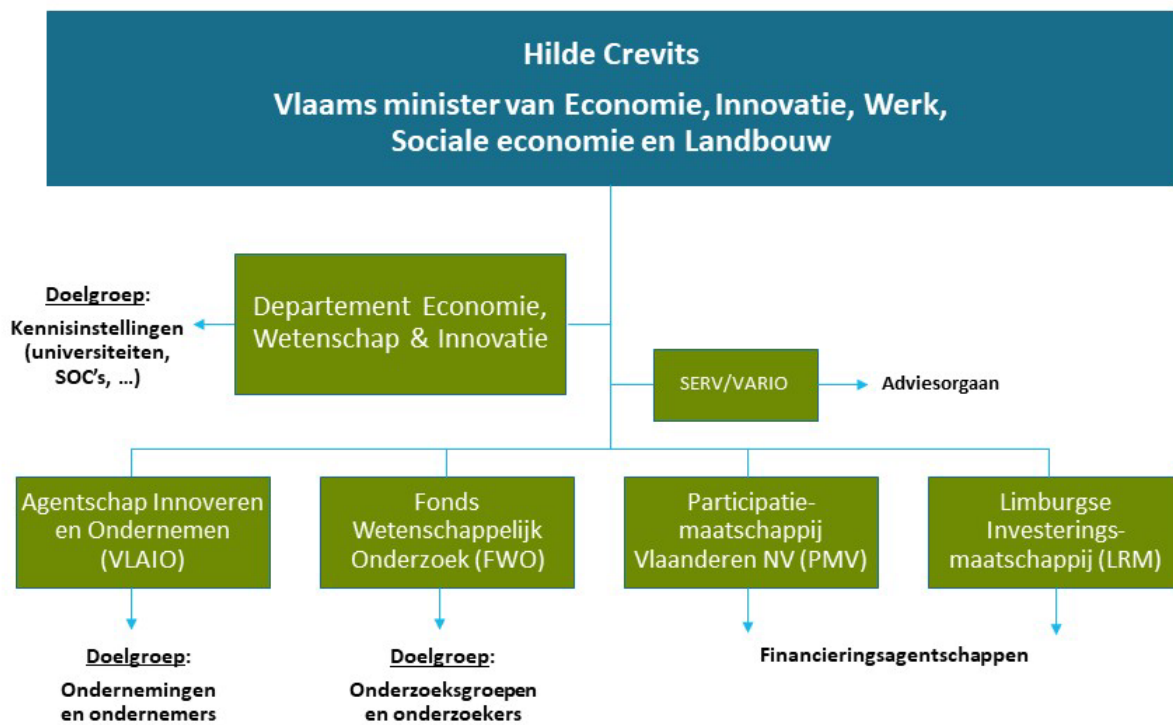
Hilde Crevits

Vlaams minister van Economie, Innovatie, Werk, Sociale economie en Landbouw

Doelgroep:
Kennisinstellingen (universiteiten, SOC's, …)

Departement Economie, Wetenschap & Innovatie

SERV/VARIO

Adviesorgaan

Agentschap Innoveren en Ondernemen (VLAIO)

Fonds Wetenschappelijk Onderzoek (FWO)

Participatiemaatschappij Vlaanderen NV (PMV)

Limburgse Investeringsmaatschappij (LRM)

Doelgroep:
Ondernemingen en ondernemers

Doelgroep:
Onderzoeksgroepen en onderzoekers

Financieringsagentschappen